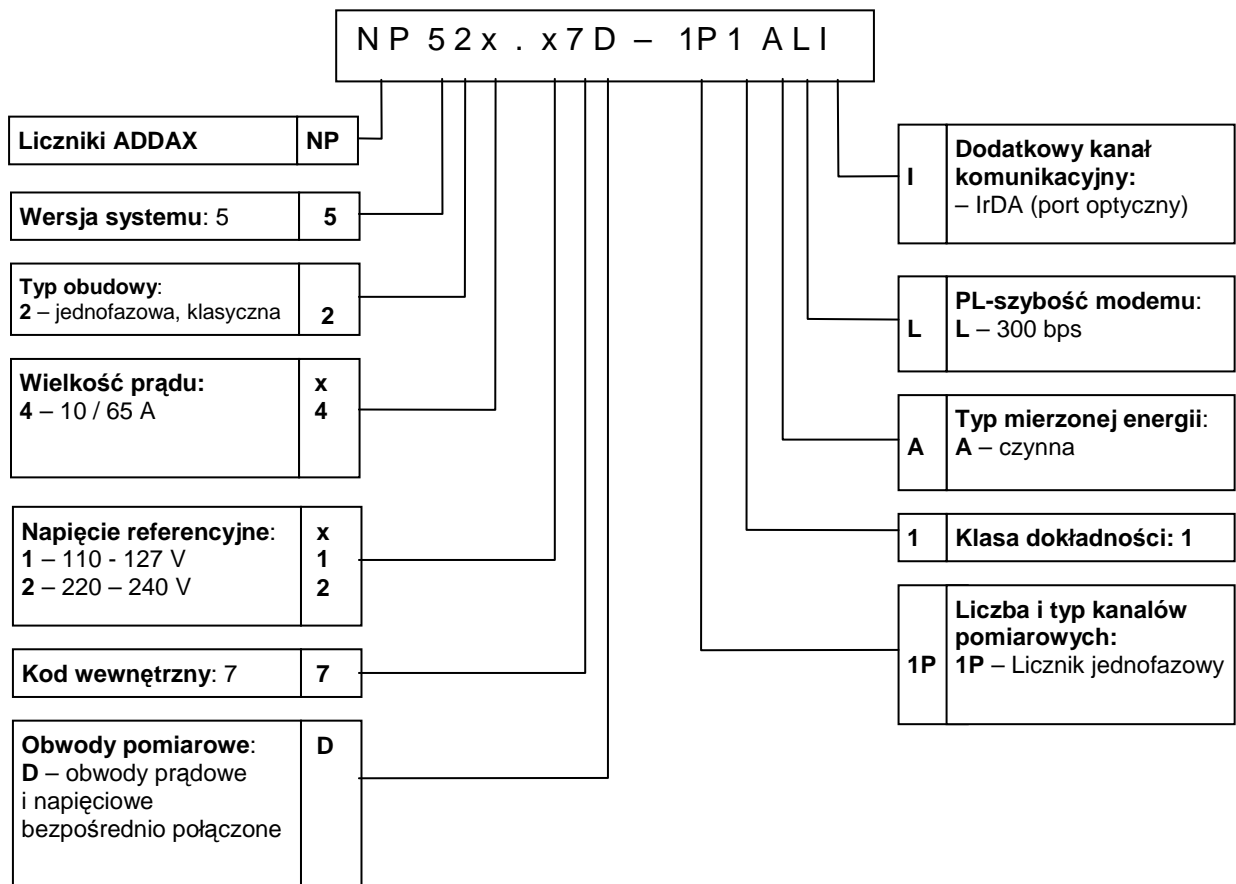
NP52x.x7D – 1P1ALI

| Liczniki ADDAX | NP |
|---|---|

| Wersja systemu: 5 | 5 |
|---|---|

| Typ obudowy: 2 – jednofazowa, klasyczna | 2 |
|---|---|

| Wielkość prądu: 4 – 10 / 65 A | x 4 |
|---|---|

| Napięcie referencyjne: 1 – 110 - 127 V 2 – 220 – 240 V | x 1 2 |
|---|---|

| Kod wewnętrzny: 7 | 7 |
|---|---|

| Obwody pomiarowe: D – obwody prądowe i napięciowe bezpośrednio połączone | D |
|---|---|

| I | Dodatkowy kanał komunikacyjny: – IrDA (port optyczny) |
|---|---|

| L | PL-szybość modemu: L – 300 bps |
|---|---|

| A | Typ mierzonej energii: A – czynna |
|---|---|

| 1 | Klasa dokładności: 1 |
|---|---|

| 1P | Liczba i typ kanalów pomiarowych: 1P – Licznik jednofazowy |
|---|---|